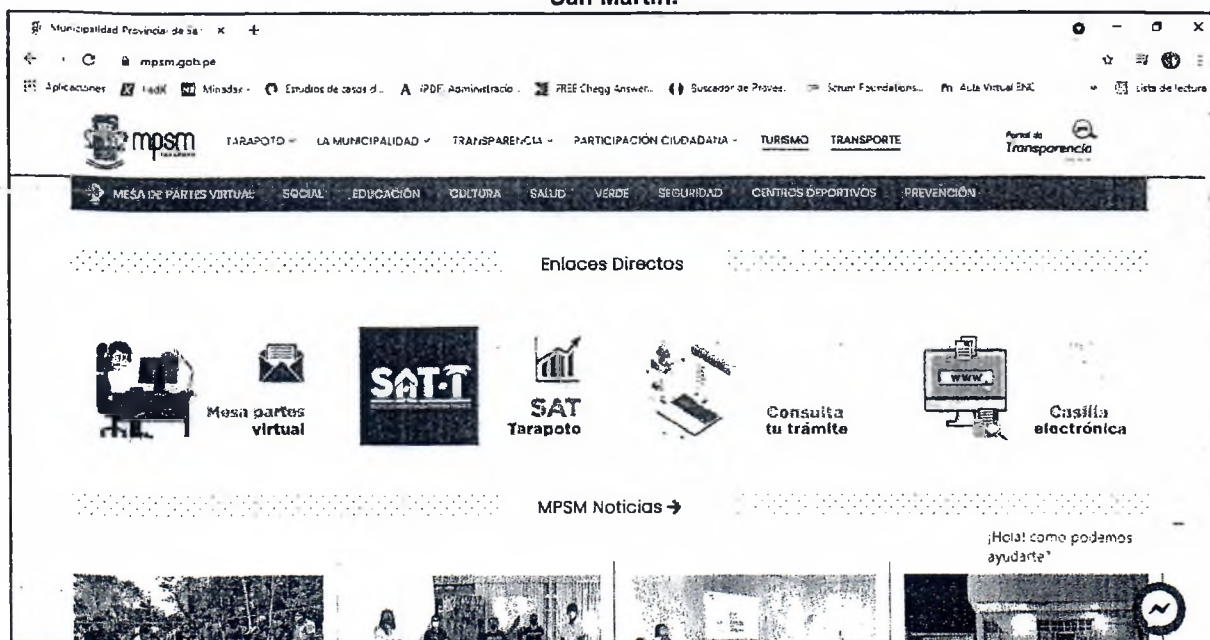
San Martín.

Municipalidad Provincial de Sa ×

mpsm.gob.pe

Aplicaciones | Minedu | Estudios de casos d... | iPDF Administracio... | FREE Chegg Answer... | Buscador de Provee... | Scrum Foundations... | Aula Virtual ENC | Lista de lectura

mpsm

TARAPOTO | LA MUNICIPALIDAD | TRANSPARENCIA | PARTICIPACIÓN CIUDADANA | TURISMO | TRANSPORTE

Portal de Transparencia

MESA DE PARTES VIRTUAL | SOCIAL | EDUCACIÓN | CULTURA | SALUD | VERDE | SEGURIDAD | CENTROS DEPORTIVOS | PREVENCIÓN

Enlaces Directos

Mesa partes virtual

SAT-T

SAT Tarapoto

Consulta tu trámite

WWW

Casilla electrónica

MPSM Noticias →

¡Hola! como podemos ayudarte?